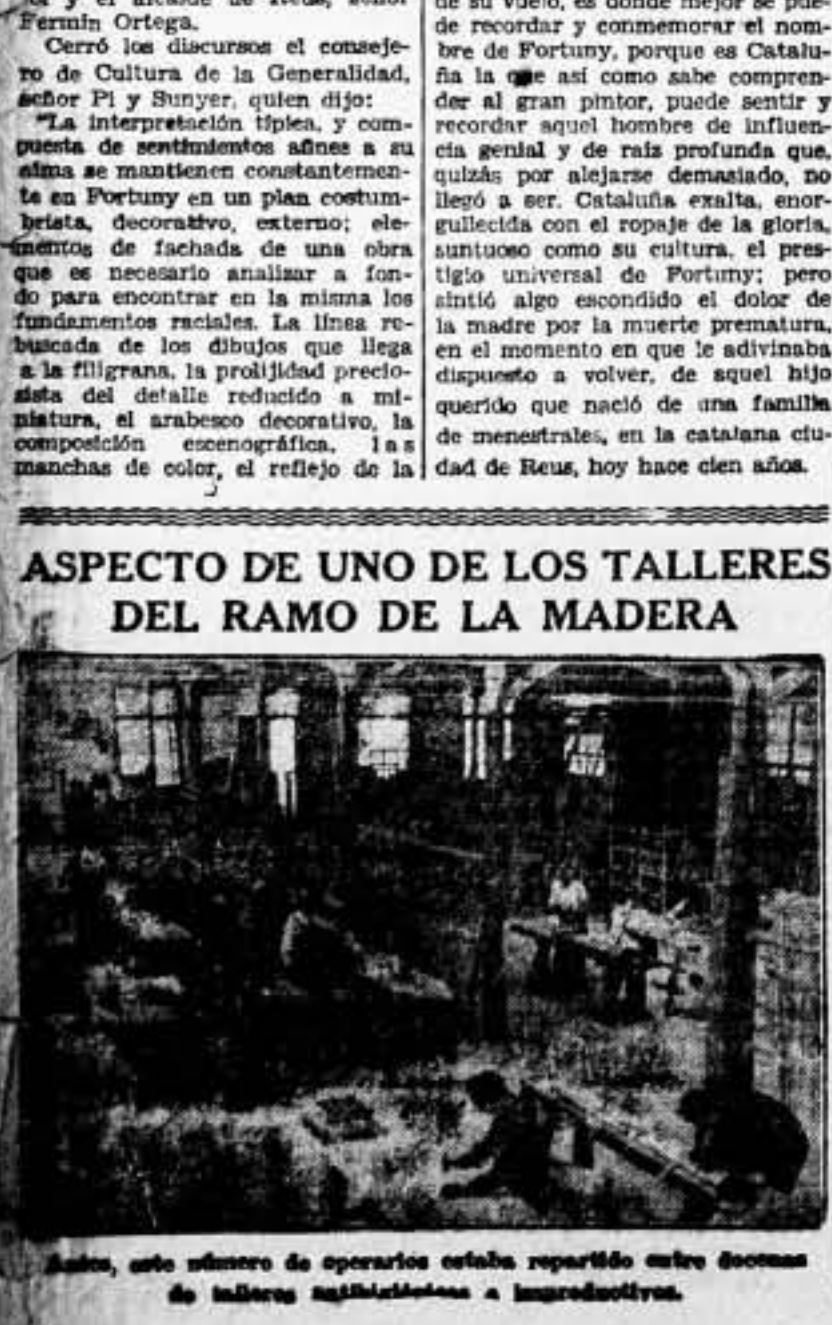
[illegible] y el alcalde de Reus, señor Fermín Ortega.

Cerró los discursos el consejero de Cultura de la Generalidad, señor Pi y Sunyer, quien dijo:

"La interpretación típica, y compuesta de sentimientos afines a su alma se mantienen constantemente en Fortuny en un plan costumbrista, decorativo, externo; elementos de fachada de una obra que es necesario analizar a fondo para encontrar en la misma los fundamentos raciales. La línea rebuscada de los dibujos que llega a la filigrana, la prolijidad preciosista del detalle reducido a miniatura, el arabesco decorativo, la composición escenográfica, las manchas de color, el reflejo de la

de su vuelo, es donde mejor se puede recordar y conmemorar el nombre de Fortuny, porque es Cataluña la que así como sabe comprender al gran pintor, puede sentir y recordar aquel hombre de influencia genial y de raíz profunda que, quizás por alejarse demasiado, no llegó a ser. Cataluña exalta, enorgullecida con el ropaje de la gloria, suntuoso como su cultura, el prestigio universal de Fortuny; pero sintió algo escondido el dolor de la madre por la muerte prematura, en el momento en que le adivinaba dispuesto a volver, de aquel hijo querido que nació de una familia de menestrales, en la catalana ciudad de Reus, hoy hace cien años.

ASPECTO DE UNO DE LOS TALLERES DEL RAMO DE LA MADERA

Antes, este número de operarios estaba repartido entre docenas de talleres antihigiénicos e improductivos.